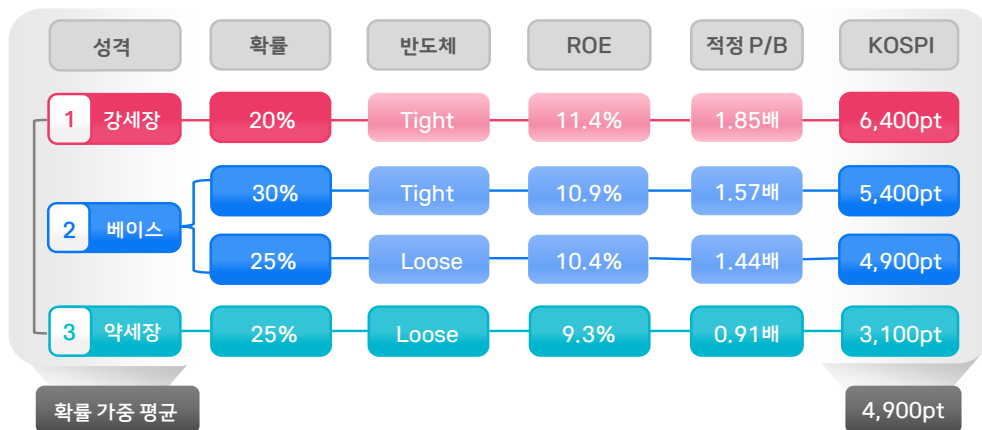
| 성격 | 확률 | 반도체 | ROE | 적정 P/B | KOSPI |
|---|---|---|---|---|---|
| 1 강세장 | 20% | Tight | 11.4% | 1.85배 | 6,400pt |
| 2 베이스 | 30% | Tight | 10.9% | 1.57배 | 5,400pt |
| | 25% | Loose | 10.4% | 1.44배 | 4,900pt |
| 3 약세장 | 25% | Loose | 9.3% | 0.91배 | 3,100pt |

확률 가중 평균

4,900pt